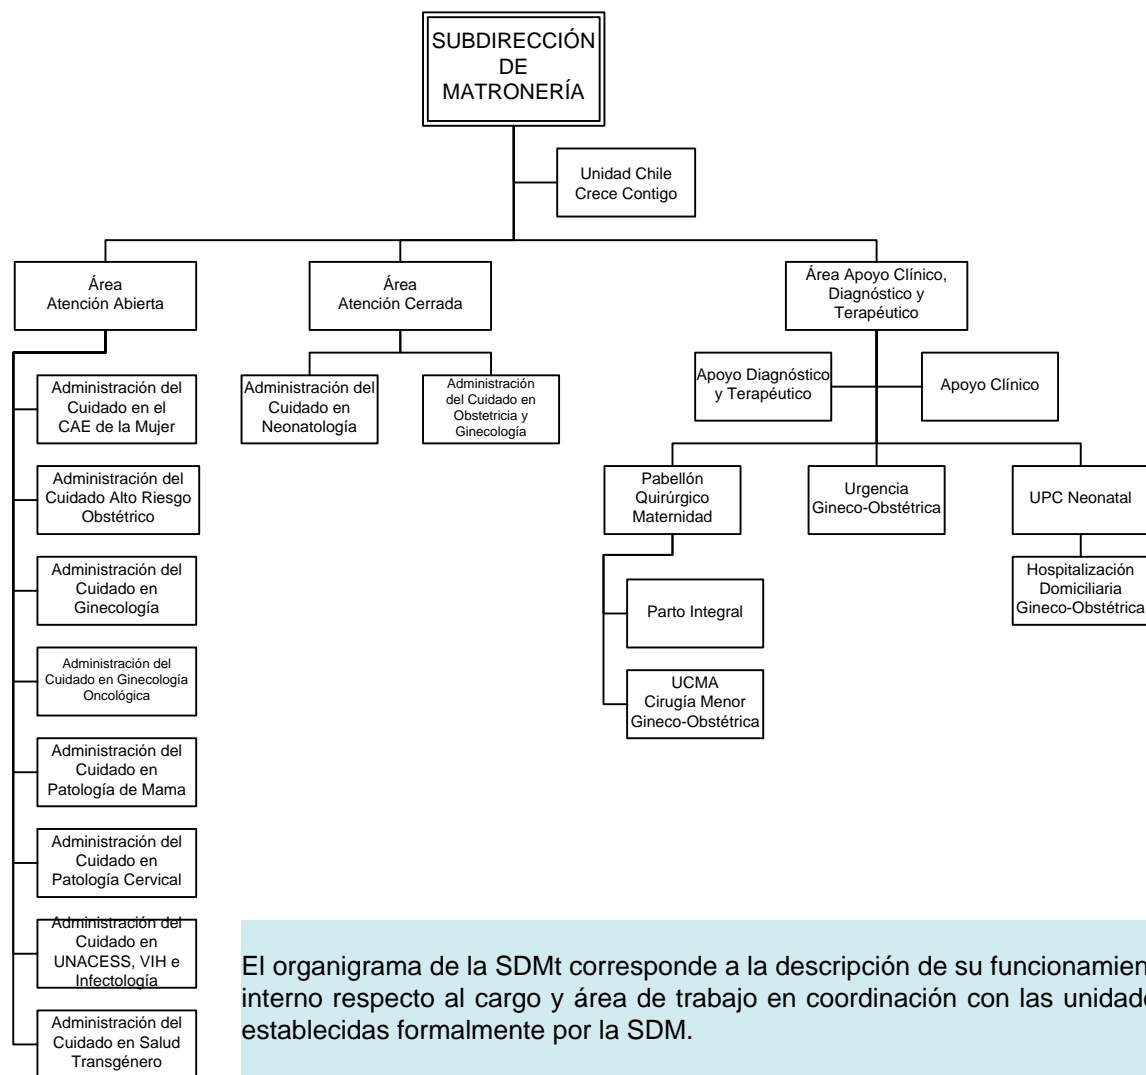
SUBDIRECCIÓN DE MATRONERÍA

Unidad Chile Crece Contigo

Área Atención Abierta

Área Atención Cerrada

Área Apoyo Clínico, Diagnóstico y Terapéutico

Administración del Cuidado en el CAE de la Mujer

Administración del Cuidado Alto Riesgo Obstétrico

Administración del Cuidado en Ginecología

Administración del Cuidado en Ginecología Oncológica

Administración del Cuidado en Patología de Mama

Administración del Cuidado en Patología Cervical

Administración del Cuidado en UNACESS, VIH e Infectología

Administración del Cuidado en Salud Transgénero

Administración del Cuidado en Neonatología

Administración del Cuidado en Obstetricia y Ginecología

Apoyo Diagnóstico y Terapéutico

Apoyo Clínico

Pabellón Quirúrgico Maternidad

Urgencia Gineco-Obstétrica

UPC Neonatal

Hospitalización Domiciliaria Gineco-Obstétrica

Parto Integral

UCMA Cirugía Menor Gineco-Obstétrica

El organigrama de la SDMt corresponde a la descripción de su funcionamien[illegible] interno respecto al cargo y área de trabajo en coordinación con las unidade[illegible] establecidas formalmente por la SDM.